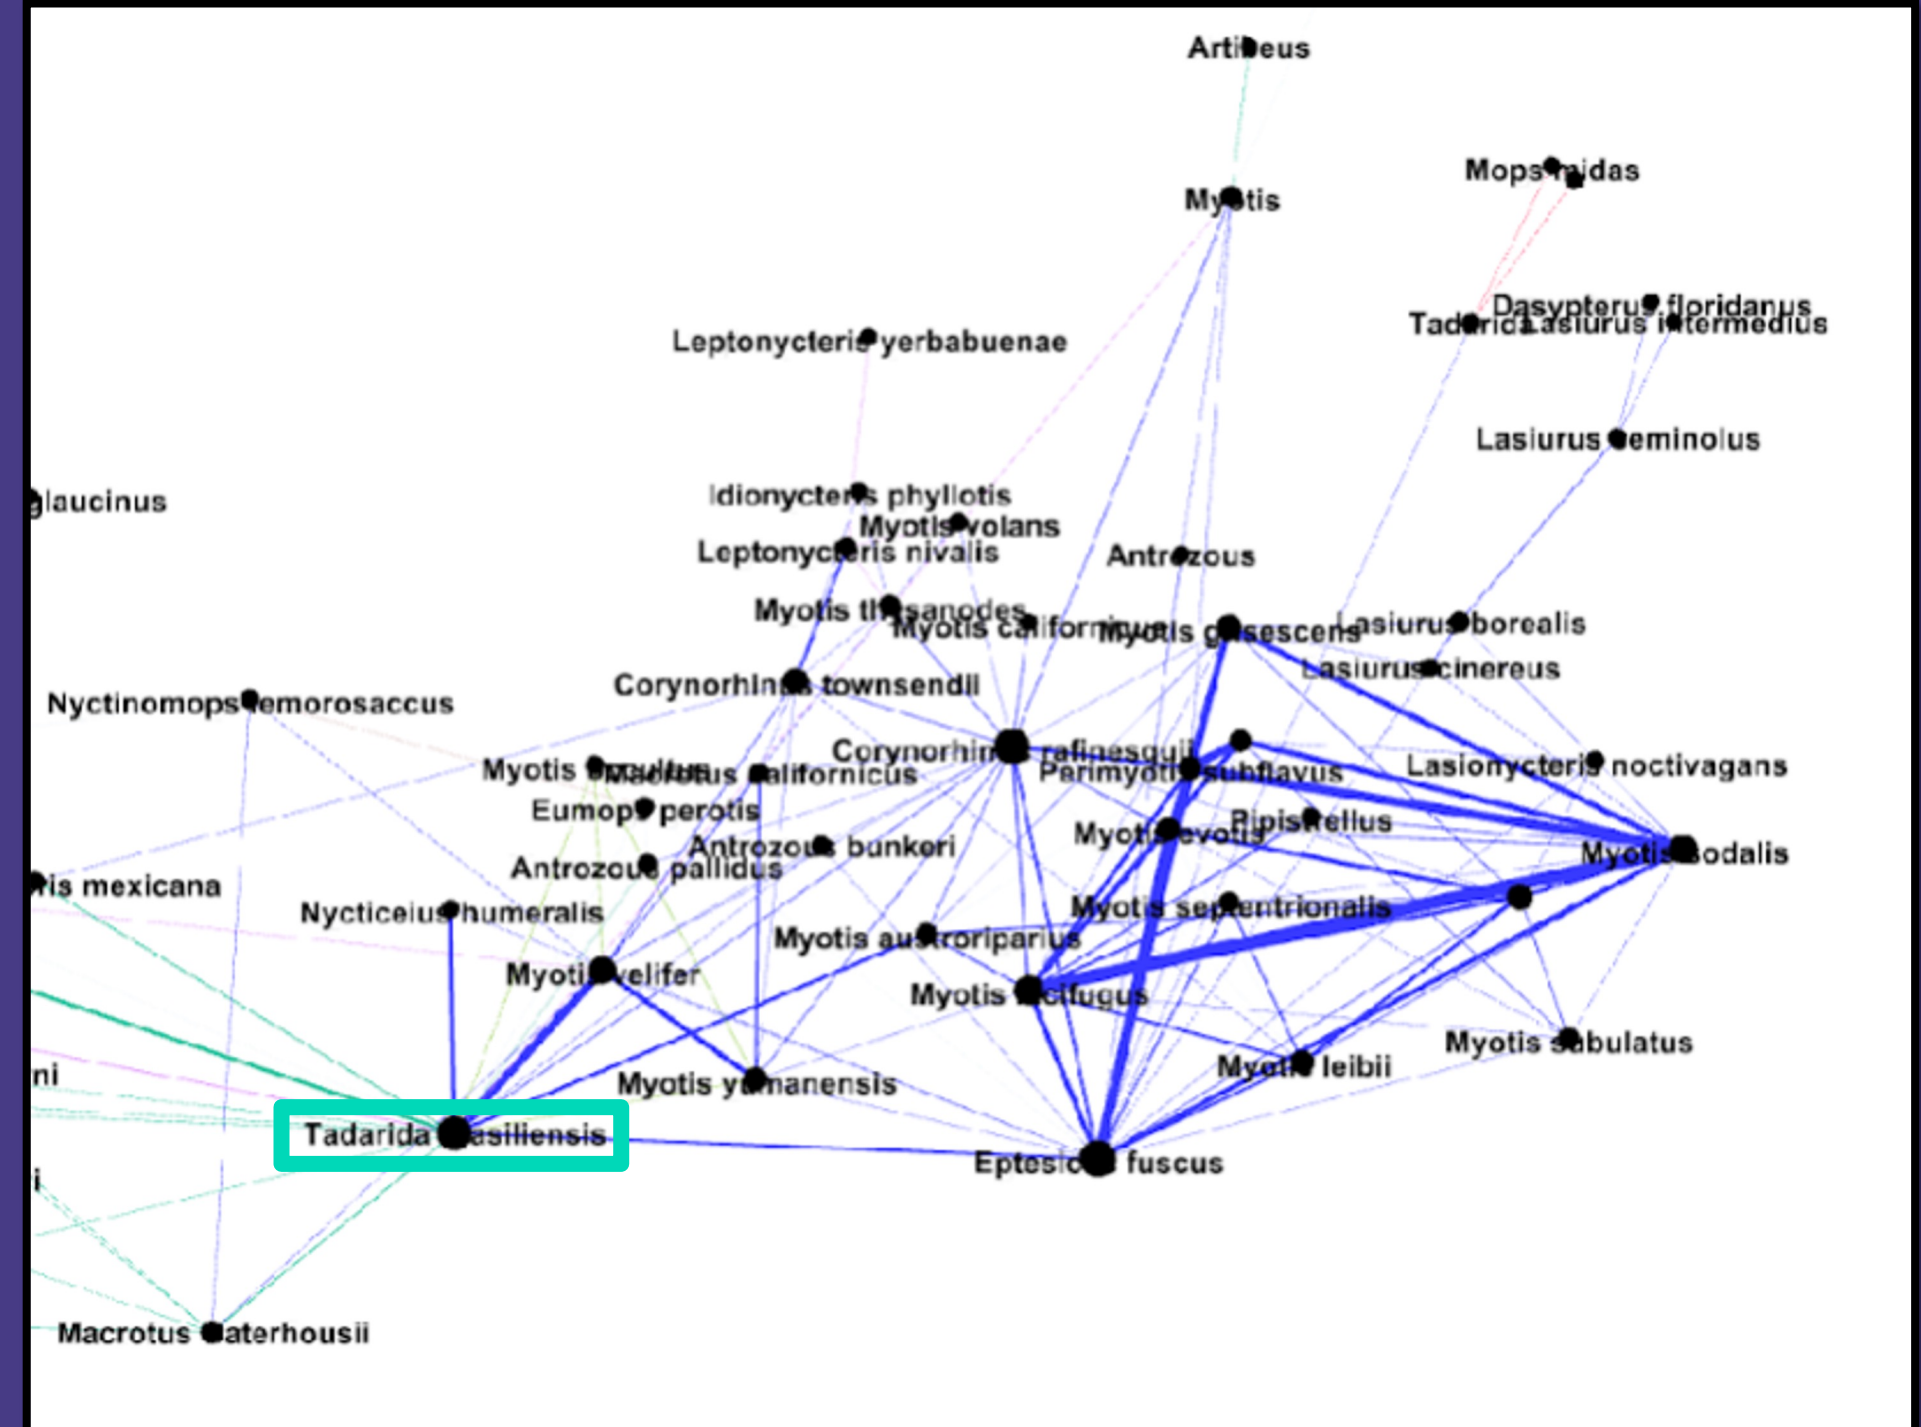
Artibeus

Mops midas

Myotis

Dasypterus floridanus
Tadarida Lasiurus intermedius

Leptonycteris yerbabuenae

Lasiurus seminolus

glaucinus

Idionycteris phyllotis
Myotis volans
Leptonycteris nivalis
Antrozous

Myotis thysanodes
Myotis californicus
Myotis grisescens
Lasiurus borealis
Lasiurus cinereus

Corynorhinus townsendii

Nyctinomops femorosaccus

Corynorhinus rafinesquii
Myotis occultus
Macrotus californicus
Perimyotis subflavus
Lasionycteris noctivagans

Eumops perotis
Pipistrellus
Antrozous bunkeri
Myotis evotis
Myotis sodalis

Antrozous pallidus
ris mexicana

Nycticeius humeralis
Myotis septentrionalis

Myotis austroriparius

Myotis velifer
Myotis lucifugus

Myotis subulatus
ni
Myotis leibii
Myotis yumanensis

Tadarida brasiliensis
Eptesicus fuscus

i

Macrotus waterhousii